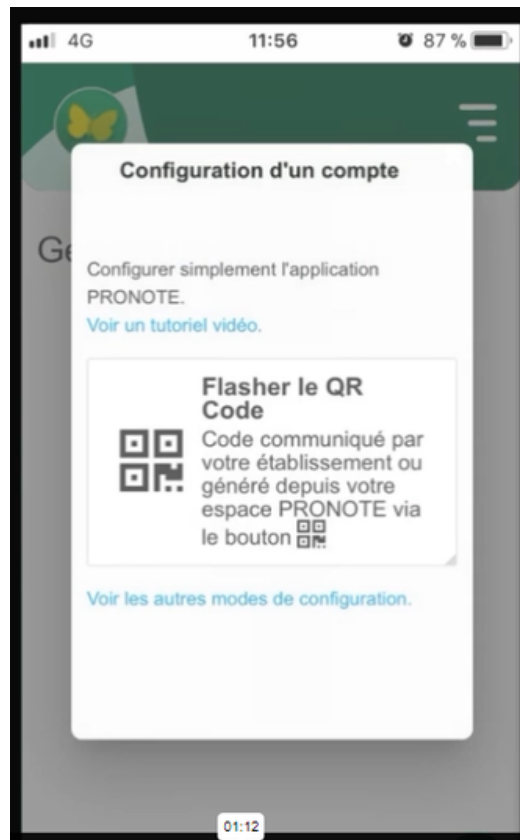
4G 11:56 87 %

Ge

Configuration d'un compte

Configurer simplement l'application PRONOTE.

Voir un tutoriel vidéo.

Flasher le QR Code

Code communiqué par votre établissement ou généré depuis votre espace PRONOTE via le bouton

Voir les autres modes de configuration.

01:12